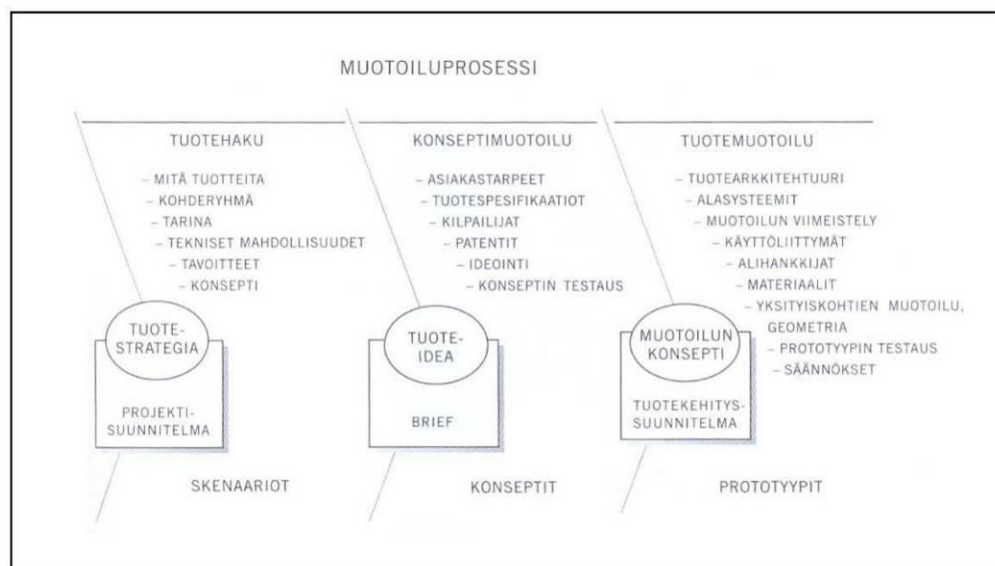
MUOTOILUPROSESSI

TUOTEHAKU

– MITÄ TUOTTEITA
– KOHDERYHMÄ
– TARINA
– TEKNISET MAHDOLLISUUDET
– TAVOITTEET
– KONSEPTI

TUOTESTRATEGIA

PROJEKTISUUNNITELMA

SKENAARIOT

KONSEPTIMUOTOILU

– ASIAKASTARPEET
– TUOTESPESIFIKAATIOT
– KILPAILIJAT
– PATENTIT
– IDEOINTI
– KONSEPTIN TESTAUS

TUOTEIDEA

BRIEF

KONSEPTIT

TUOTEMUOTOILU

– TUOTEARKKITEHTUURI
– ALASYSTEEMIT
– MUOTOILUN VIIMEISTELY
– KÄYTTÖLIITTYMÄT
– ALIHANKKIJAT
– MATERIAALIT
– YKSITYISKOHTIEN MUOTOILU, GEOMETRIA
– PROTOTYYPIN TESTAUS
– SÄÄNNÖKSET

MUOTOILUN KONSEPTI

TUOTEKEHITYSSUUNNITELMA

PROTOTYYPIT